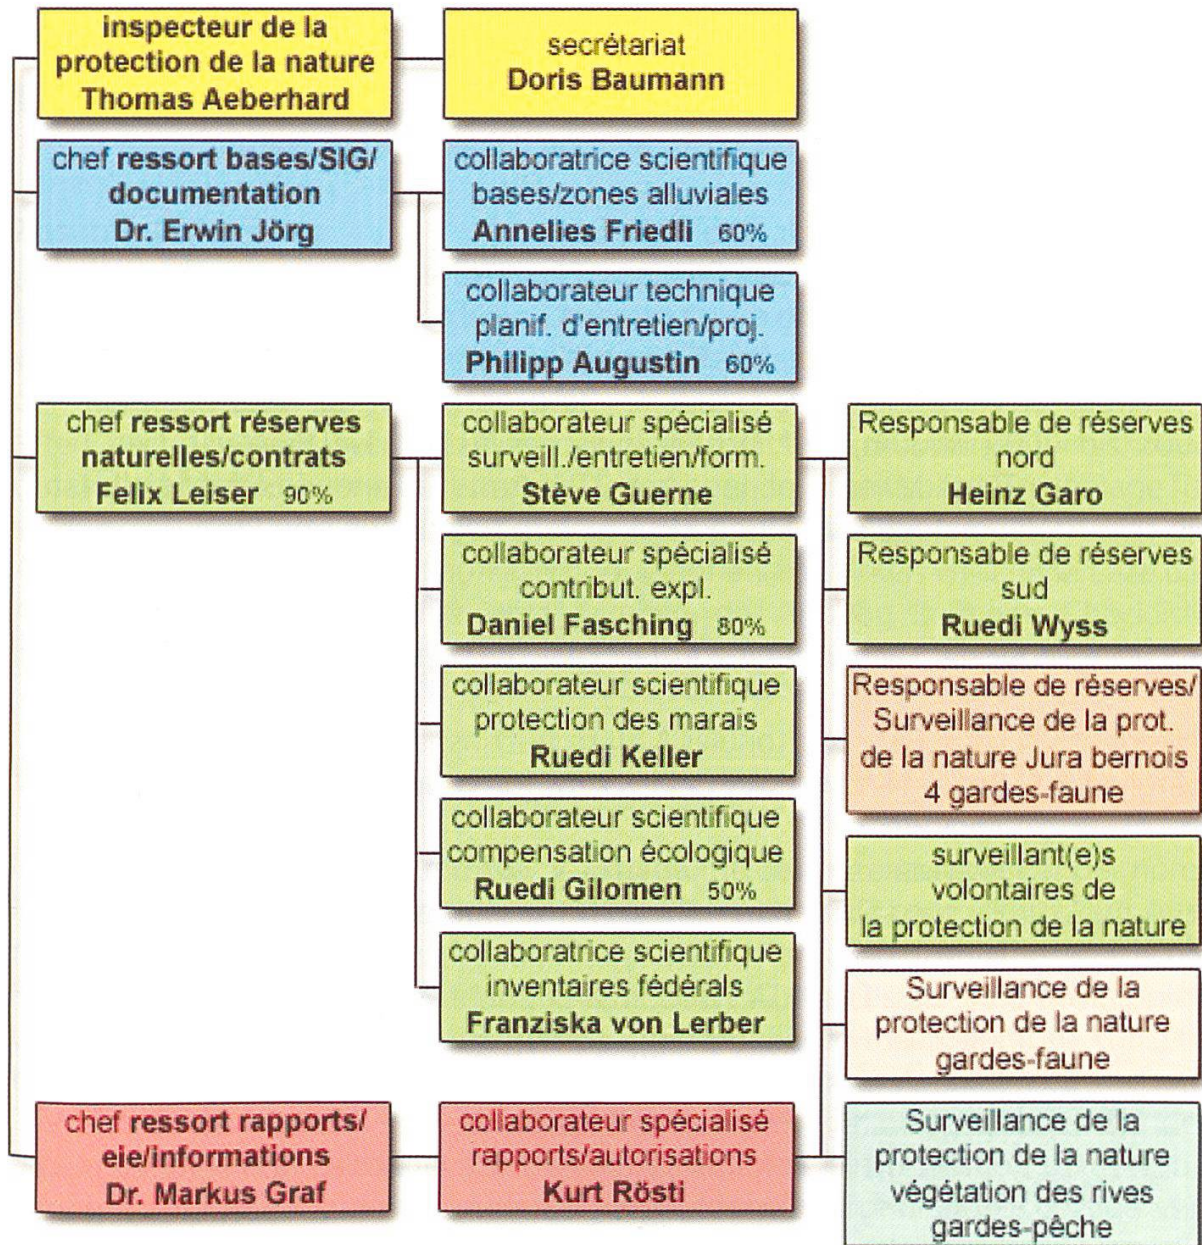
inspecteur de la protection de la nature
Thomas Aeberhard

secrétariat
Doris Baumann

chef ressort bases/SIG/ documentation
Dr. Erwin Jörg

collaboratrice scientifique bases/zones alluviales
Annelies Friedli 60%

collaborateur technique planif. d'entretien/proj.
Philipp Augustin 60%

chef ressort réserves naturelles/contrats
Felix Leiser 90%

collaborateur spécialisé surveill./entretien/form.
Stève Guerne

collaborateur spécialisé contribut. expl.
Daniel Fasching 80%

collaborateur scientifique protection des marais
Ruedi Keller

collaborateur scientifique compensation écologique
Ruedi Gilomen 50%

collaboratrice scientifique inventaires fédérals
Franziska von Lerber

Responsable de réserves nord
Heinz Garo

Responsable de réserves sud
Ruedi Wyss

Responsable de réserves/ Surveillance de la prot. de la nature Jura bernois
4 gardes-faune

surveillant(e)s volontaires de la protection de la nature

Surveillance de la protection de la nature gardes-faune

chef ressort rapports/ eie/informations
Dr. Markus Graf

collaborateur spécialisé rapports/autorisations
Kurt Rösti

Surveillance de la protection de la nature végétation des rives gardes-pêche